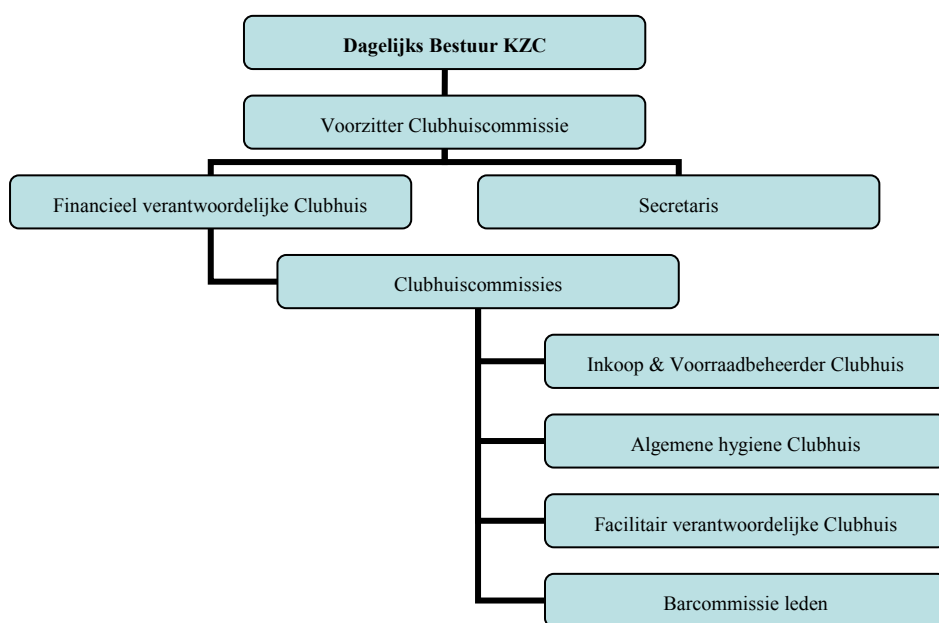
Dagelijks Bestuur KZC

Voorzitter Clubhuiscommissie

Financieel verantwoordelijke Clubhuis

Secretaris

Clubhuiscommissies

Inkoop & Voorraadbeheerder Clubhuis

Algemene hygiene Clubhuis

Facilitair verantwoordelijke Clubhuis

Barcommissie leden